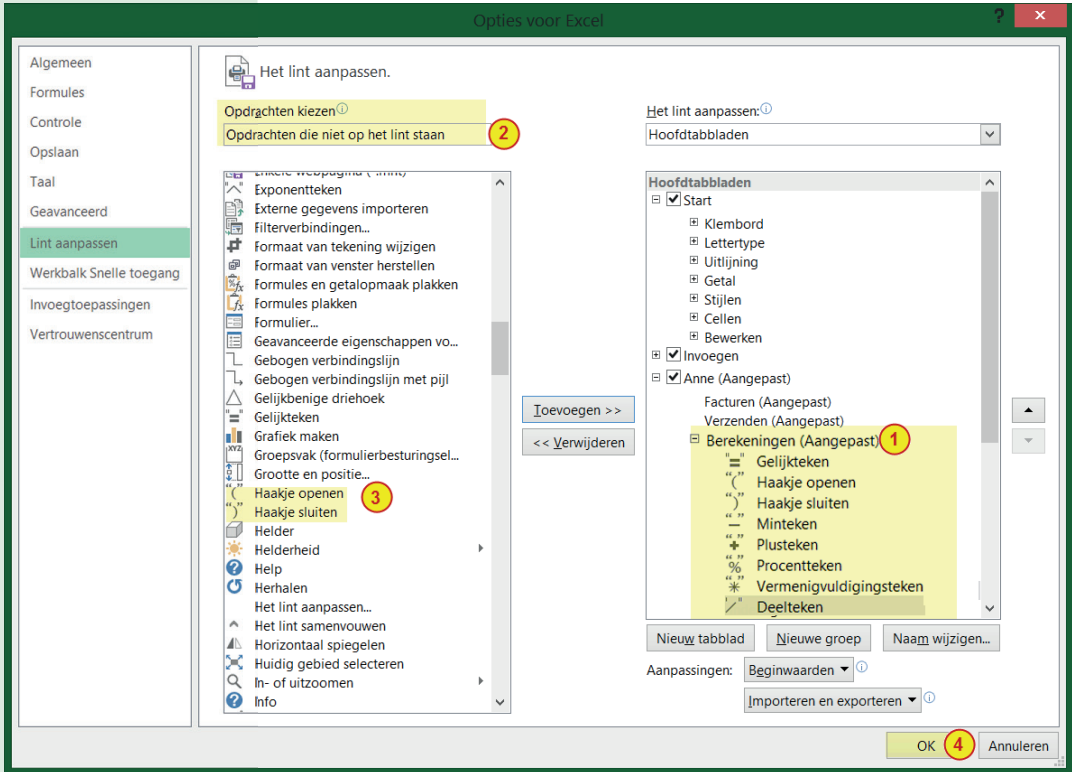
Opties voor Excel

?

Algemeen
Formules
Controle
Opslaan
Taal
Geavanceerd
Lint aanpassen
Werkbalk Snelle toegang
Invoegtoepassingen
Vertrouwenscentrum

Het lint aanpassen.

Opdrachten kiezen
Opdrachten die niet op het lint staan
2

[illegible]
Exponentteken
Externe gegevens importeren
Filterverbindingen...
Formaat van tekening wijzigen
Formaat van venster herstellen
Formules en getalopmaak plakken
Formules plakken
Formulier...
Geavanceerde eigenschappen vo...
Gebogen verbindingslijn
Gebogen verbindingslijn met pijl
Gelijkbenige driehoek
Gelijkteken
Grafiek maken
Groepsvak (formulierbesturingsel...
Grootte en positie...
Haakje openen
Haakje sluiten
3
Helder
Helderheid
Help
Herhalen
Het lint aanpassen...
Het lint samenvouwen
Horizontaal spiegelen
Huidig gebied selecteren
In- of uitzoomen
Info

Toevoegen >>
<< Verwijderen

Het lint aanpassen:
Hoofdtabbladen

Hoofdtabbladen
Start
Klembord
Lettertype
Uitlijning
Getal
Stijlen
Cellen
Bewerken
Invoegen
Anne (Aangepast)
Facturen (Aangepast)
Verzenden (Aangepast)
Berekeningen (Aangepast)
1
Gelijkteken
Haakje openen
Haakje sluiten
Minteken
Plusteken
Procentteken
Vermenigvuldigingsteken
Deelteken

Nieuw tabblad
Nieuwe groep
Naam wijzigen...

Aanpassingen:
Beginwaarden
Importeren en exporteren

OK
4
Annuleren